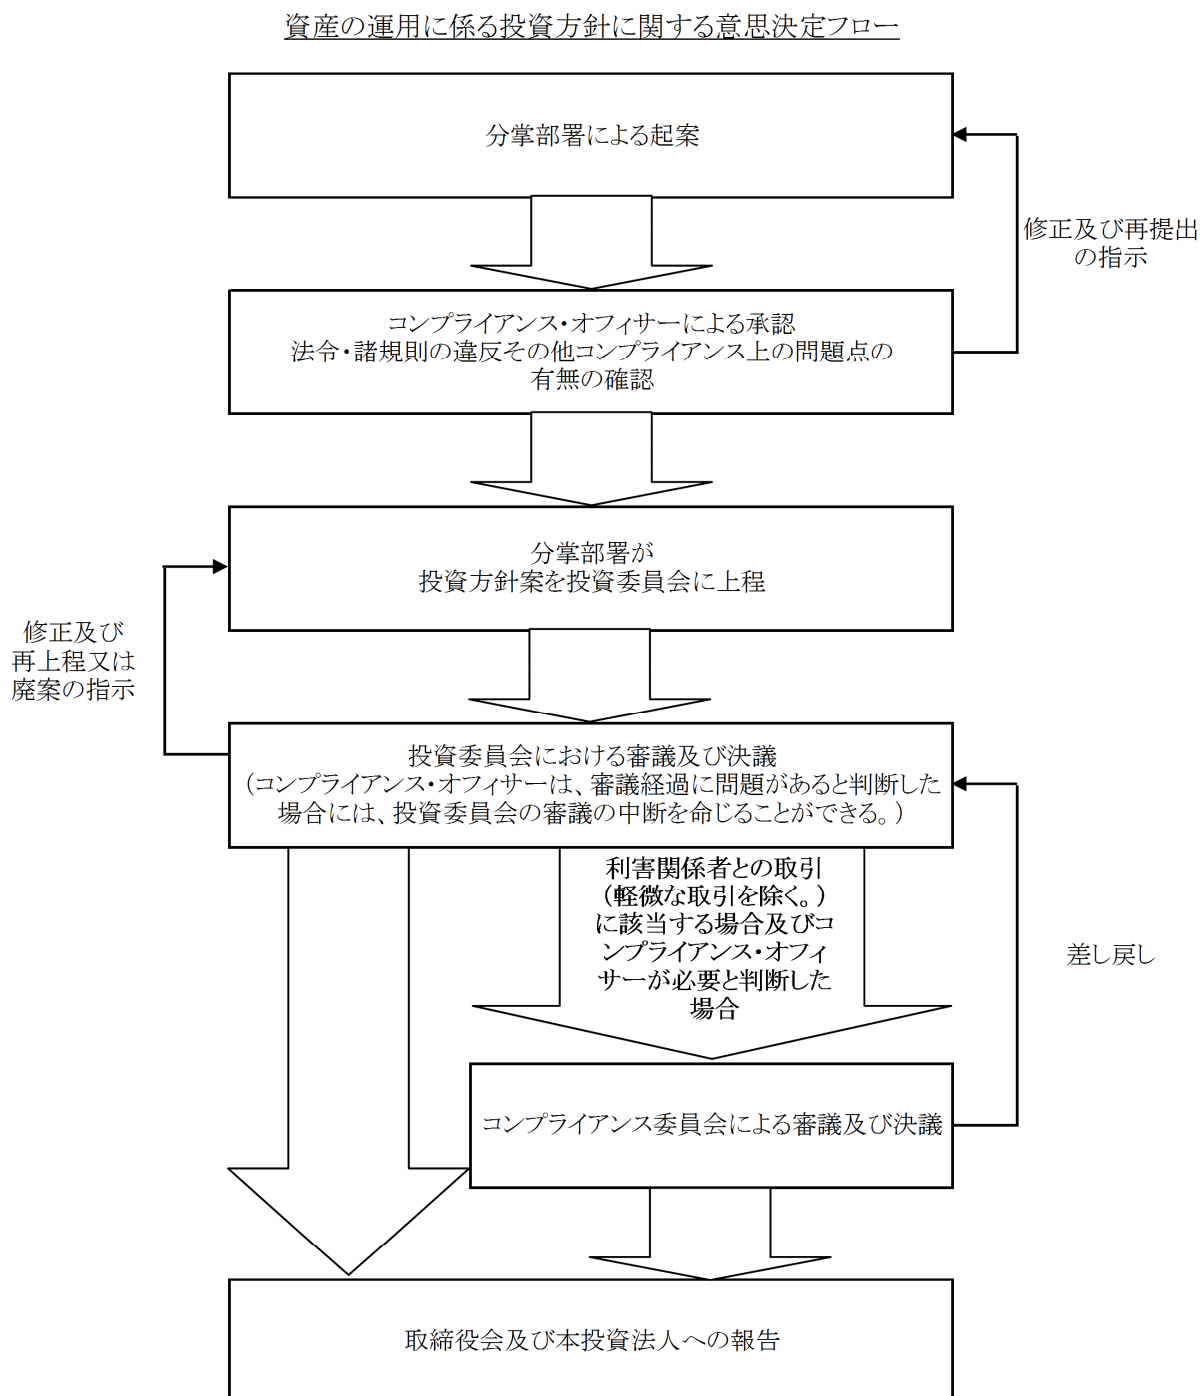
資産の運用に係る投資方針に関する意思決定フロー

分掌部署による起案

修正及び再提出の指示

コンプライアンス・オフィサーによる承認
法令・諸規則の違反その他コンプライアンス上の問題点の有無の確認

分掌部署が
投資方針案を投資委員会に上程

修正及び
再上程又は
廃案の指示

投資委員会における審議及び決議
（コンプライアンス・オフィサーは、審議経過に問題があると判断した場合には、投資委員会の審議の中断を命じることができる。）

利害関係者との取引（軽微な取引を除く。）に該当する場合及びコンプライアンス・オフィサーが必要と判断した場合

差し戻し

コンプライアンス委員会による審議及び決議

取締役会及び本投資法人への報告